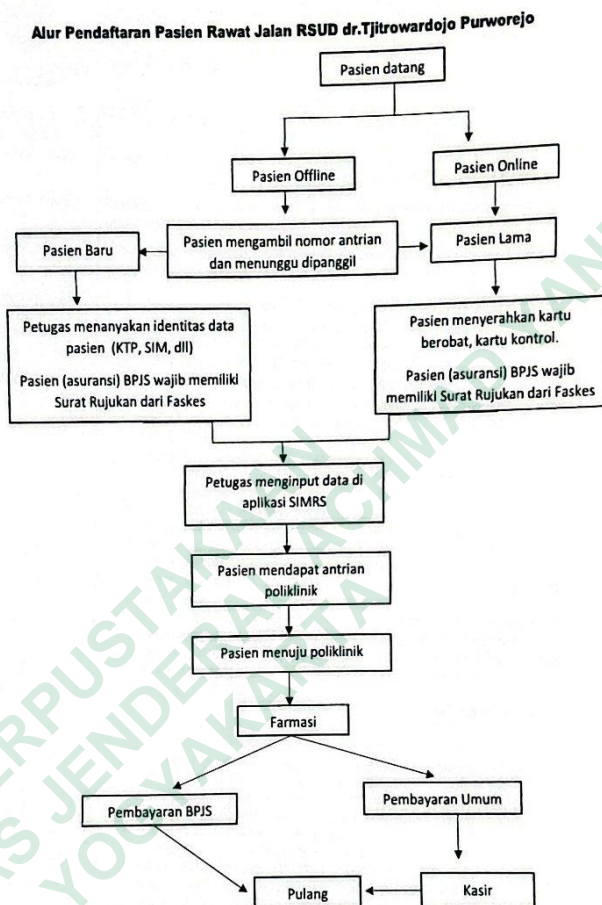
Alur Pendaftaran Pasien Rawat Jalan RSUD dr.Tjitrowardojo Purworejo

Pasien datang

Pasien Offline

Pasien Online

Pasien Baru

Pasien mengambil nomor antrian dan menunggu dipanggil

Pasien Lama

Petugas menanyakan identitas data pasien (KTP, SIM, dll)

Pasien (asuransi) BPJS wajib memiliki Surat Rujukan dari Faskes

Pasien menyerahkan kartu berobat, kartu kontrol.

Pasien (asuransi) BPJS wajib memiliki Surat Rujukan dari Faskes

Petugas menginput data di aplikasi SIMRS

Pasien mendapat antrian poliklinik

Pasien menuju poliklinik

Farmasi

Pembayaran BPJS

Pembayaran Umum

Pulang

Kasir

PERPUSTAKAAN
JENDERAL ACHMAD YANI
YOGYAKARTA